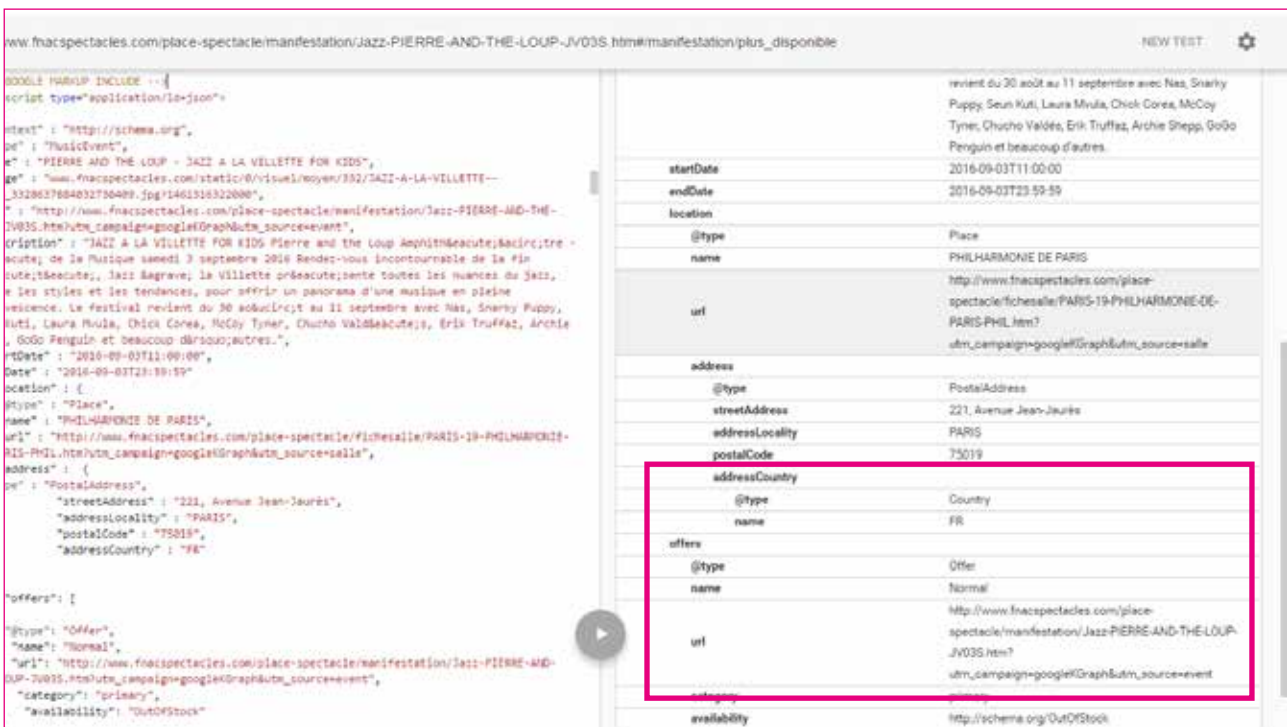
ww.fnacspectacles.com/place-spectacle/manifestation/Jazz-PIERRE-AND-THE-LOUP-JV03S.htm#/manifestation/plus_disponible

NEW TEST

GOOGLE MARKUP INCLUDE -->
script type="application/ld+json">

ntext" : "http://schema.org",
pe" : "MusicEvent",
e" : "PIERRE AND THE LOUP - JAZZ A LA VILLETTE FOR KIDS",
ge" : "www.fnacspectacles.com/static/0/visuel/moyen/332/JAZZ-A-LA-VILLETTE--_3328637884032730409.jpg?1461316322000",
" : "http://www.fnacspectacles.com/place-spectacle/manifestation/Jazz-PIERRE-AND-THE-JV03S.htm?utm_campaign=googleKGraph&utm_source=event",
cription" : "JAZZ A LA VILLETTE FOR KIDS Pierre and the Loup Amphith&eacute;&acirc;tre - ecute; de la Musique samedi 3 septembre 2016 Rendez-vous incontournable de la fin cute;t&eacute;, Jazz &agrave; la Villette pr&eacute;sente toutes les nuances du jazz, e les styles et les tendances, pour offrir un panorama d'une musique en pleine vescence. Le festival revient du 30 ao&ucirc;t au 11 septembre avec Nas, Snarky Puppy, Kuti, Laura Mvula, Chick Corea, McCoy Tyner, Chucho Vald&eacute;s, Erik Truffaz, Archie , GoGo Penguin et beaucoup d&rsquo;autres.",
rtDate" : "2016-09-03T11:00:00",
Date" : "2016-09-03T23:59:59"
ocation" : {
@type" : "Place",
name" : "PHILHARMONIE DE PARIS",
url" : "http://www.fnacspectacles.com/place-spectacle/fichesalle/PARIS-19-PHILHARMONIE-RIS-PHIL.htm?utm_campaign=googleKGraph&utm_source=salle",
address" : {
pe" : "PostalAddress",
"streetAddress" : "221, Avenue Jean-Jaurès",
"addressLocality" : "PARIS",
"postalCode" : "75019",
"addressCountry" : "FR"

"offers": [

"@type": "Offer",
"name": "Normal",
"url": "http://www.fnacspectacles.com/place-spectacle/manifestation/Jazz-PIERRE-AND-OUP-JV03S.htm?utm_campaign=googleKGraph&utm_source=event",
"category": "primary",
"availability": "OutOfStock"

| | |
|---|---|
| | revient du 30 août au 11 septembre avec Nas, Snarky Puppy, Seun Kuti, Laura Mvula, Chick Corea, McCoy Tyner, Chucho Valdés, Erik Truffaz, Archie Shepp, GoGo Penguin et beaucoup d'autres. |
| startDate | 2016-09-03T11:00:00 |
| endDate | 2016-09-03T23:59:59 |
| location | |
| @type | Place |
| name | PHILHARMONIE DE PARIS |
| url | http://www.fnacspectacles.com/place-spectacle/fichesalle/PARIS-19-PHILHARMONIE-DE-PARIS-PHIL.htm?utm_campaign=googleKGraph&utm_source=salle |
| address | |
| @type | PostalAddress |
| streetAddress | 221, Avenue Jean-Jaurès |
| addressLocality | PARIS |
| postalCode | 75019 |
| addressCountry | |
| @type | Country |
| name | FR |
| offers | |
| @type | Offer |
| name | Normal |
| url | http://www.fnacspectacles.com/place-spectacle/manifestation/Jazz-PIERRE-AND-THE-LOUP-JV03S.htm?utm_campaign=googleKGraph&utm_source=event |
| category | primary |
| availability | http://schema.org/OutOfStock |